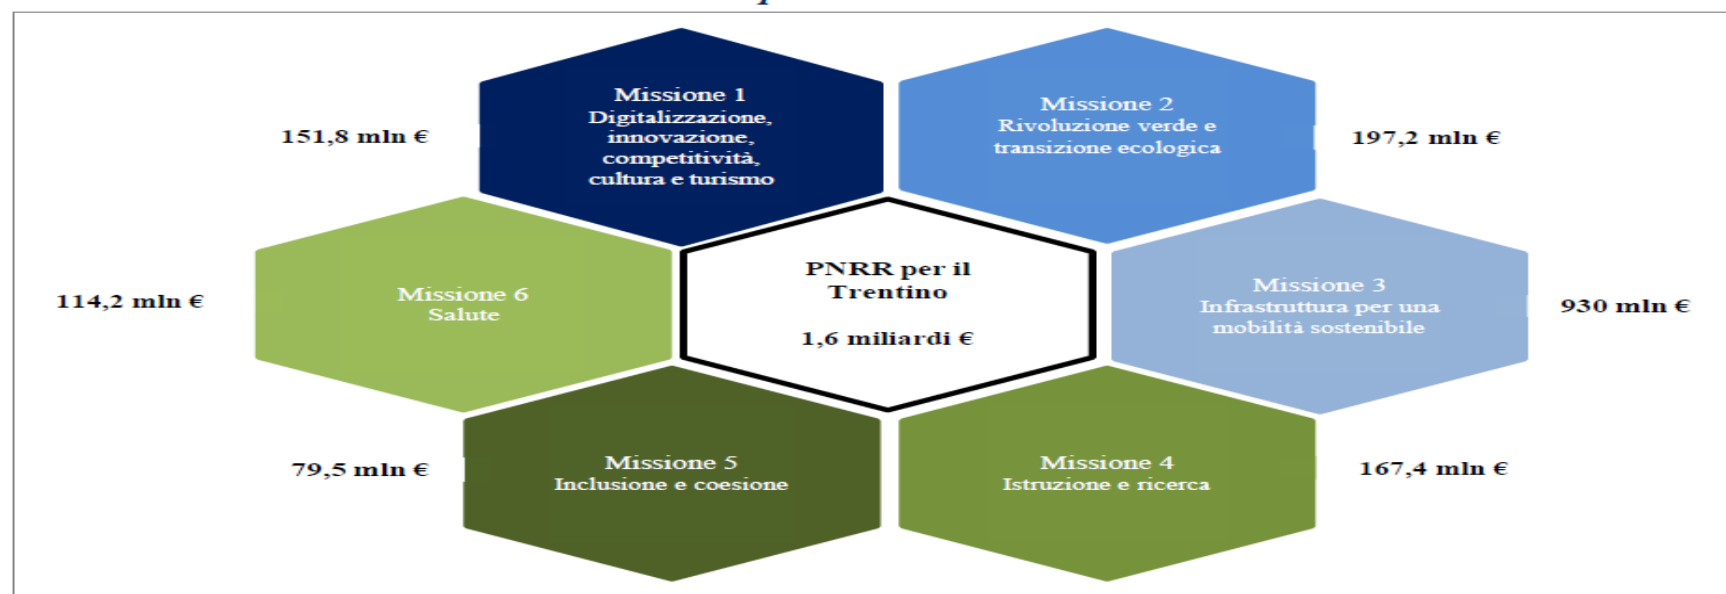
151,8 mln €

Missione 1
Digitalizzazione, innovazione, competitività, cultura e turismo

Missione 2
Rivoluzione verde e transizione ecologica

197,2 mln €

114,2 mln €

Missione 6
Salute

PNRR per il Trentino

1,6 miliardi €

Missione 3
Infrastruttura per una mobilità sostenibile

930 mln €

79,5 mln €

Missione 5
Inclusione e coesione

Missione 4
Istruzione e ricerca

167,4 mln €